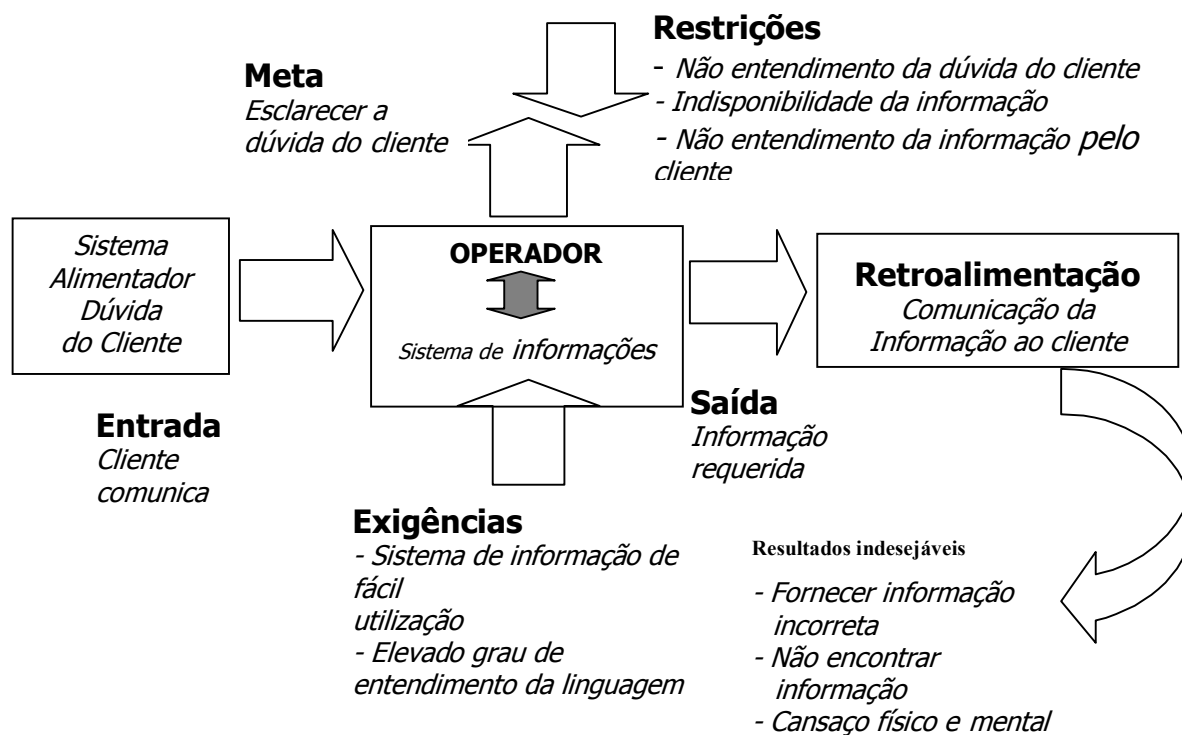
Restrições
- Não entendimento da dúvida do cliente
- Indisponibilidade da informação
- Não entendimento da informação pelo cliente

Meta
Esclarecer a dúvida do cliente

Sistema Alimentador Dúvida do Cliente

OPERADOR

Sistema de informações

Retroalimentação
Comunicação da Informação ao cliente

Entrada
Cliente comunica

Saída
Informação requerida

Exigências
- Sistema de informação de fácil
utilização
- Elevado grau de entendimento da linguagem

Resultados indesejáveis
- Fornecer informação incorreta
- Não encontrar informação
- Cansaço físico e mental